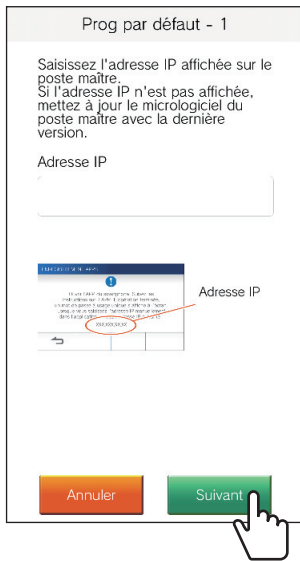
Prog par défaut - 1

Saisissez l'adresse IP affichée sur le poste maître.
Si l'adresse IP n'est pas affichée, mettez à jour le micrologiciel du poste maître avec la dernière version.

Adresse IP

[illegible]

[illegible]

XXX.XXX.XXX.XXX

Adresse IP

Annuler

Suivant